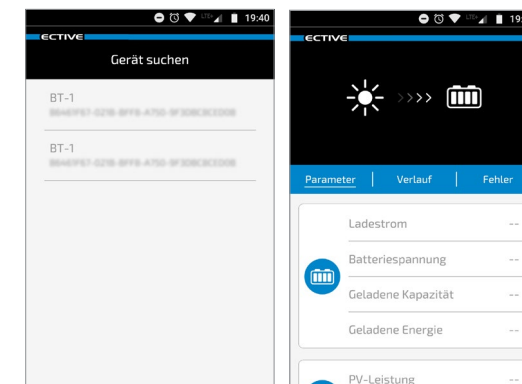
19:40

ECTIVE

Gerät suchen

BT-1
B6461F67-0218-8FF8-A750-9F3D8C8CED08

BT-1
B6461F67-0218-8FF8-A750-9F3D8C8CED08

19:4

ECTIVE

>>>>

Parameter | Verlauf | Fehler

Ladestrom --

Batteriespannung --

Geladene Kapazität --

Geladene Energie --

PV-Leistung --